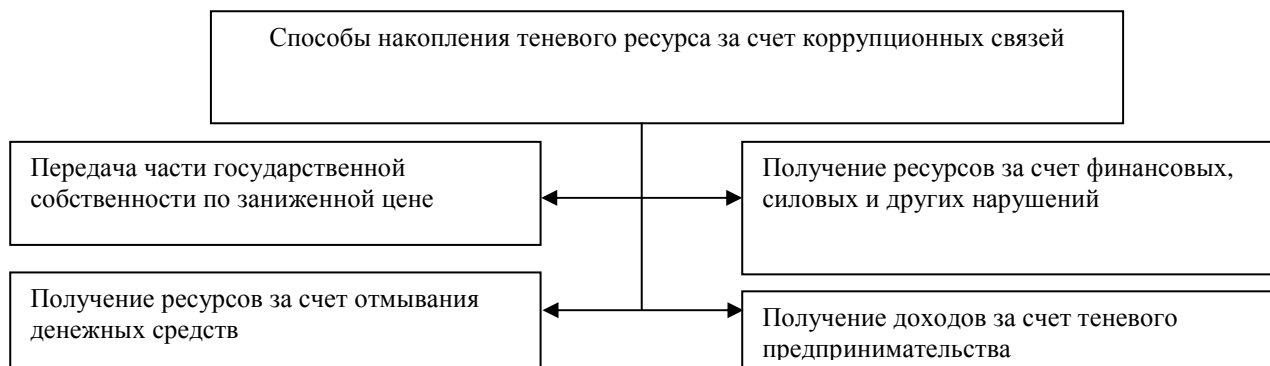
Способы накопления теневого ресурса за счет коррупционных связей

Передача части государственной собственности по заниженной цене

Получение ресурсов за счет финансовых, силовых и других нарушений

Получение ресурсов за счет отмывания денежных средств

Получение доходов за счет теневого предпринимательства